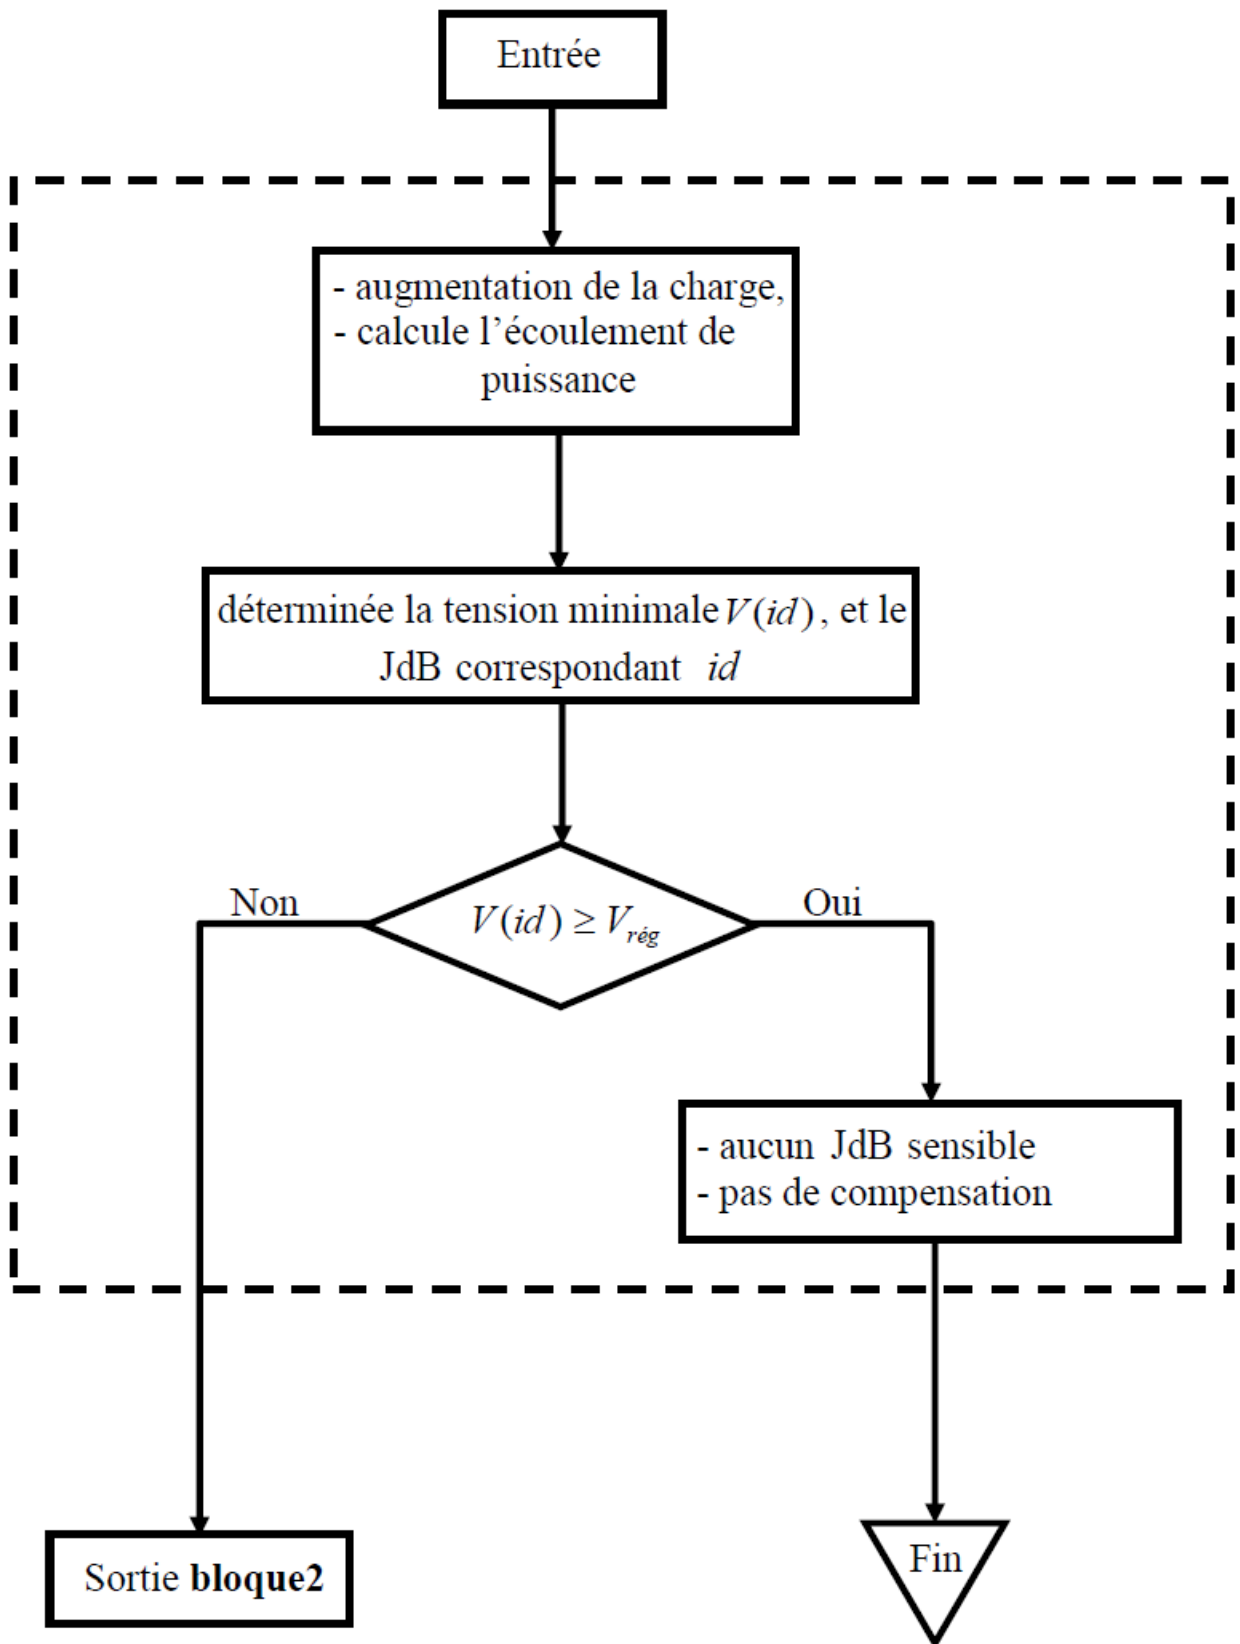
Entrée

- augmentation de la charge,
- calcule l’écoulement de puissance

déterminée la tension minimale $V(id)$, et le JdB correspondant $id$

Non

$V(id) \geq V_{rég}$

Oui

- aucun JdB sensible
- pas de compensation

Sortie **bloque2**

Fin